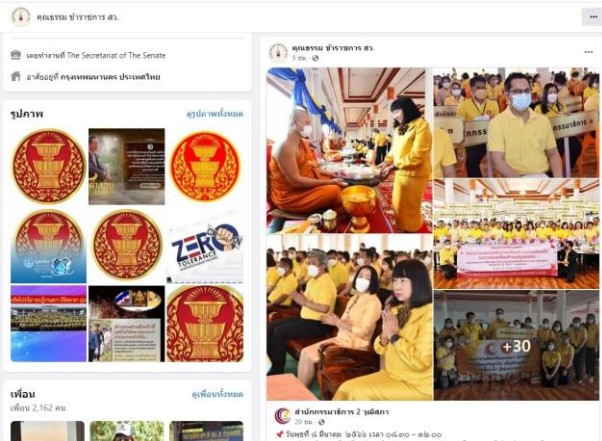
คุณธรรม ข้าราชการ สว.

เคยทำงานที่ The Secretariat of The Senate

อาศัยอยู่ที่ กรุงเทพมหานคร ประเทศไทย

รูปภาพ

ดูรูปภาพทั้งหมด

ZERO TOLERANCE

เพื่อน

เพื่อน 2,162 คน

ดูเพื่อนทั้งหมด

คุณธรรม ข้าราชการ สว.

5 ชม.

+30

สำนักกรรมาธิการ 2 วุฒิสภา

20 ชม.

วันพุธที่ ๘ มีนาคม ๒๕๖๖ เวลา ๐๘.๓๐ - ๑๒.๐๐